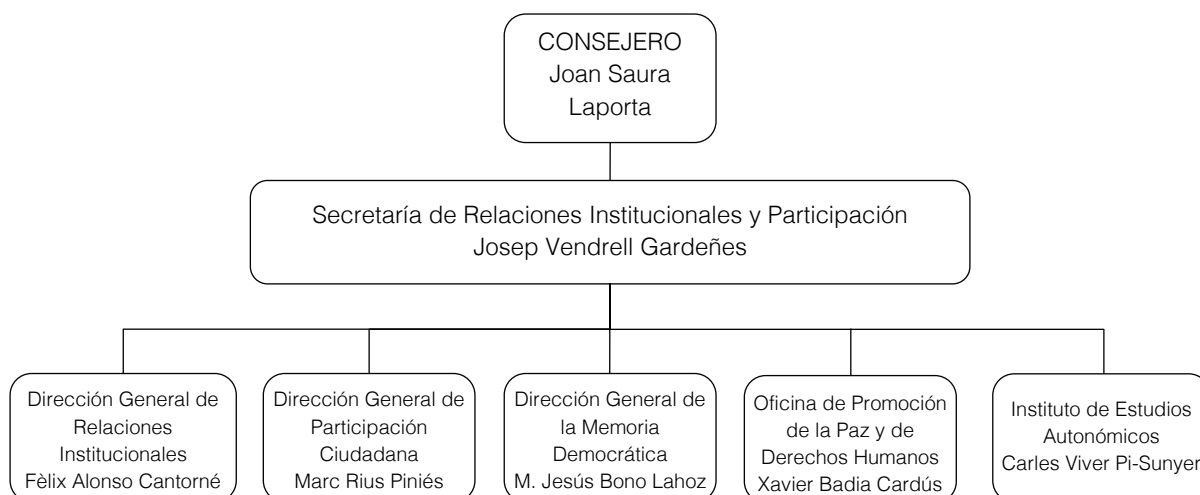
CONSEJERO
Joan Saura Laporta

Secretaría de Relaciones Institucionales y Participación
Josep Vendrell Gardeñes

Dirección General de Relaciones Institucionales
Fèlix Alonso Cantorné

Dirección General de Participación Ciudadana
Marc Rius Piniés

Dirección General de la Memoria Democrática
M. Jesús Bono Lahoz

Oficina de Promoción de la Paz y de Derechos Humanos
Xavier Badia Cardús

Instituto de Estudios Autonómicos
Carles Viver Pi-Sunyer